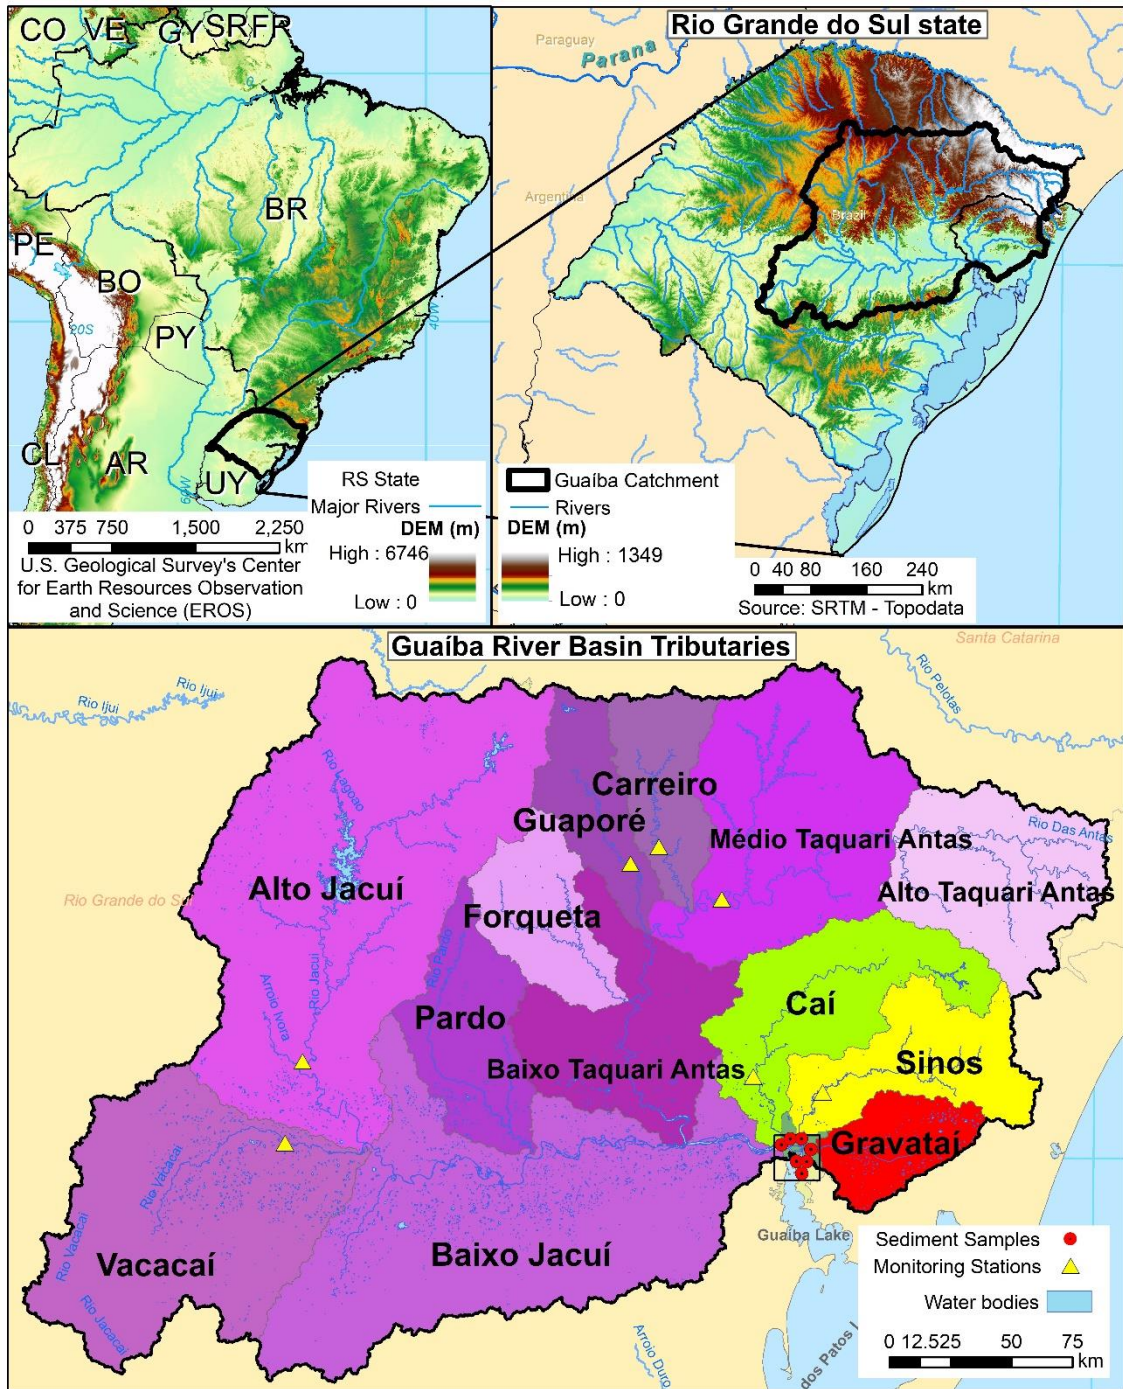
CO VE GY SR FR

BR

PE

BO

20S

PY

40W

CL

AR

60W

UY

0 375 750 1,500 2,250 km

U.S. Geological Survey's Center for Earth Resources Observation and Science (EROS)

RS State

Major Rivers

DEM (m)

High : 6746

Low : 0

Rio Grande do Sul state

Paraguay

Parana

Argentina

Brazil

Guaíba Catchment

Rivers

DEM (m)

High : 1349

Low : 0

0 40 80 160 240 km

Source: SRTM - Topodata

Guaíba River Basin Tributaries

Santa Catarina

Rio Pelotas

Rio Ijuí

Rio Ijuí

Rio Lagoão

Carreiro

Guaporé

Médio Taquari Antas

Rio Das Antas

Alto Jacuí

Alto Taquari Antas

Rio Grande do Sul

Forqueta

Rio Pardo

Arroio Ivora

Rio Jacuí

Caí

Pardo

Baixo Taquari Antas

Sinos

Gravataí

Rio Vacacaí

Rio Vacacaí

Guaíba Lake

Vacacaí

Baixo Jacuí

Rio Jacacaí

Arroio Duro

dos Patos

Sediment Samples

Monitoring Stations

Water bodies

0 12.525 50 75 km